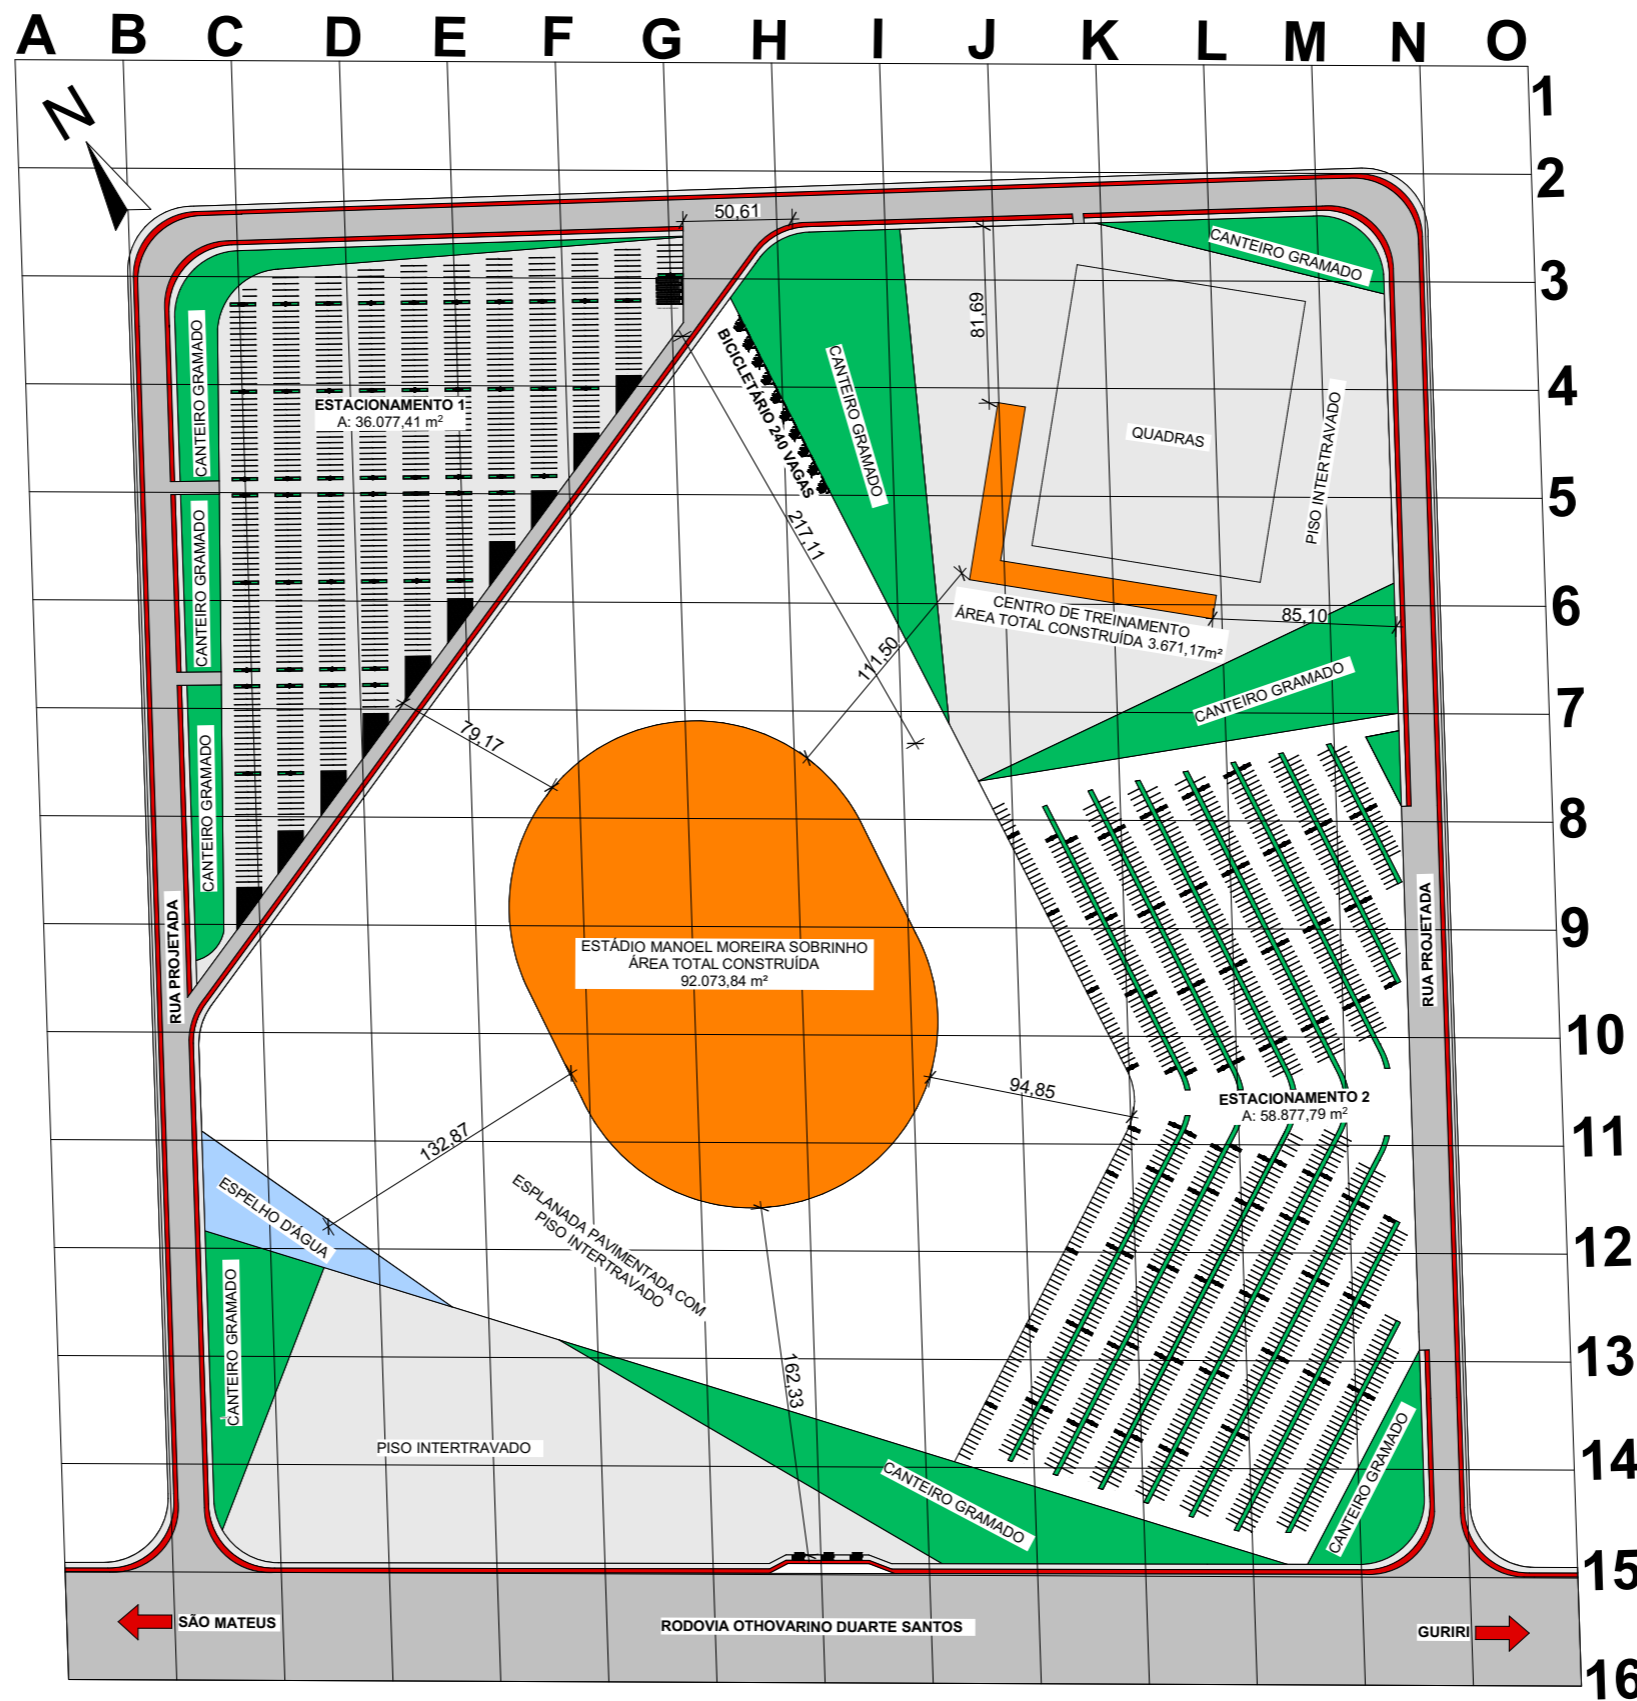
A B C D E F G H I J K L M N O

1
2
3
4
5
6
7
8
9
10
11
12
13
14
15
16

N

50,61

CANTEIRO GRAMADO

ESTACIONAMENTO 1
A: 36.077,41 m²

CANTEIRO GRAMADO

CANTEIRO GRAMADO

CANTEIRO GRAMADO

RUA PROJETADA

BICICLETÁRIO 240 VAGAS

CANTEIRO GRAMADO

81,69

QUADRAS

PISO INTERTRAVADO

CANTEIRO GRAMADO

217,11

CENTRO DE TREINAMENTO
ÁREA TOTAL CONSTRUÍDA 3.671,17m²

85,10

111,50

CANTEIRO GRAMADO

79,17

ESTÁDIO MANOEL MOREIRA SOBRINHO
ÁREA TOTAL CONSTRUÍDA
92.073,84 m²

RUA PROJETADA

94,85

ESTACIONAMENTO 2
A: 58.877,79 m²

132,87

ESPELHO D'ÁGUA

ESPLANADA PAVIMENTADA COM PISO INTERTRAVADO

CANTEIRO GRAMADO

162,33

PISO INTERTRAVADO

CANTEIRO GRAMADO

CANTEIRO GRAMADO

SÃO MATEUS

RODOVIA OTHOVARINO DUARTE SANTOS

GURIRI